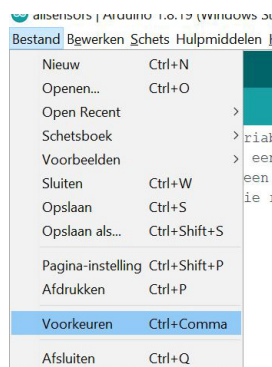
allsensors | Arduino 1.8.19 (Windows S

Bestand Bewerken Schets Hulpmiddelen

Nieuw Ctrl+N
Openen... Ctrl+O
Open Recent >
Schetsboek >
Voorbeelden >
Sluiten Ctrl+W
Opslaan Ctrl+S
Opslaan als... Ctrl+Shift+S

Pagina-instelling Ctrl+Shift+P
Afdrukken Ctrl+P

Voorkeuren Ctrl+Comma

Afsluiten Ctrl+Q

riab
eer
een
ie r